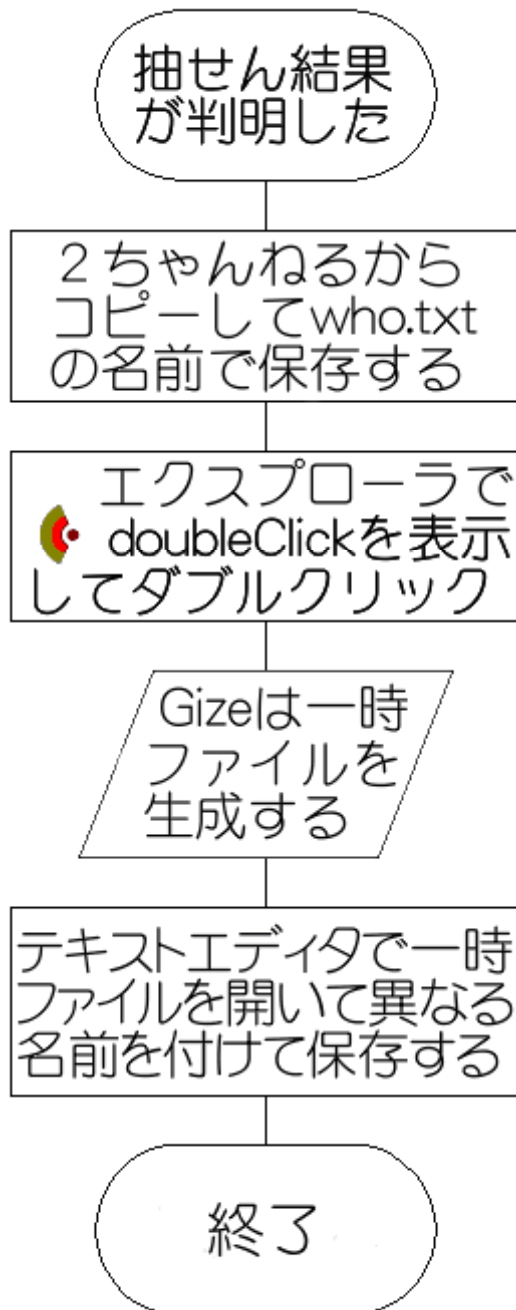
抽せん結果が判明した

2ちゃんねるからコピーしてwho.txtの名前で保存する

エクスプローラで doubleClickを表示してダブルクリック

Gizeは一時ファイルを生成する

テキストエディタで一時ファイルを開いて異なる名前を付けて保存する

終了